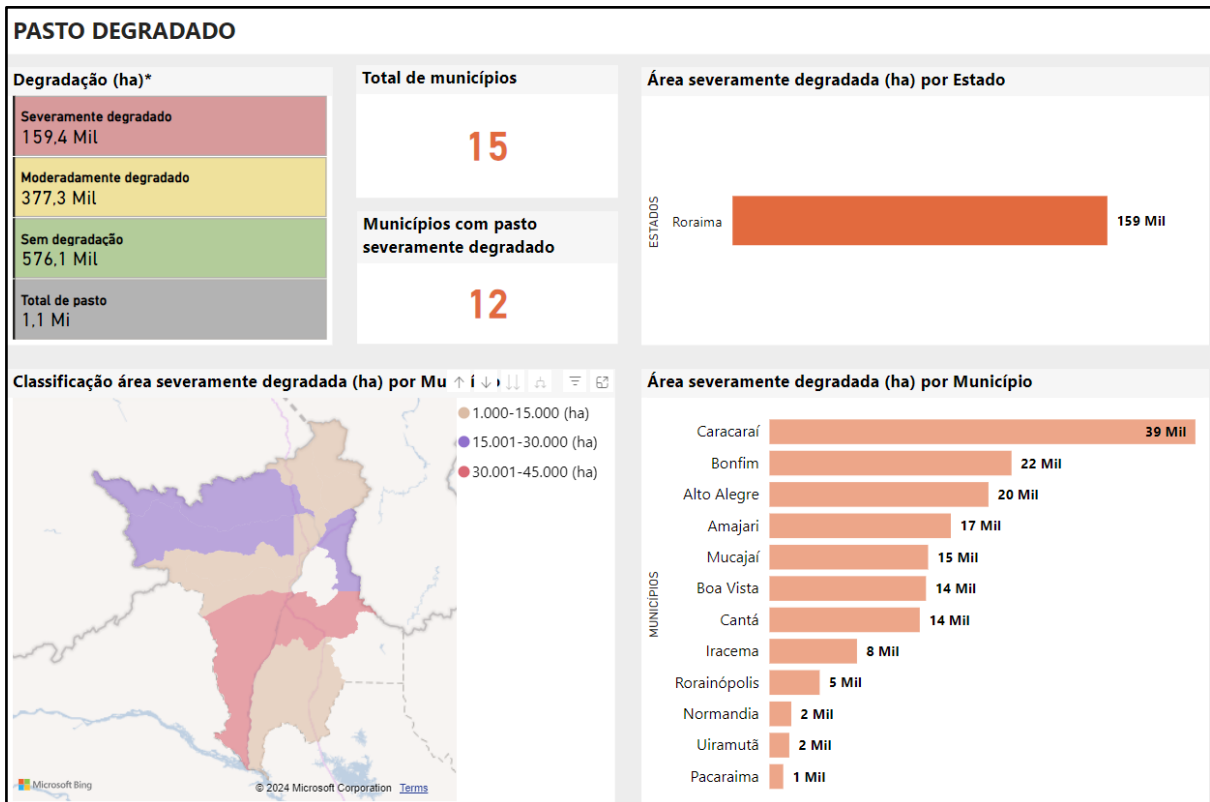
PASTO DEGRADADO

Degradação (ha)*

Severamente degradado
159,4 Mil

Moderadamente degradado
377,3 Mil

Sem degradação
576,1 Mil

Total de pasto
1,1 Mi

Total de municípios

15

Municípios com pasto severamente degradado

12

Área severamente degradada (ha) por Estado

ESTADOS

Roraima 159 Mil

Classificação área severamente degradada (ha) por Mu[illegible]

1.000-15.000 (ha)
15.001-30.000 (ha)
30.001-45.000 (ha)

Microsoft Bing
© 2024 Microsoft Corporation Terms

Área severamente degradada (ha) por Município

MUNICÍPIOS

| Município | Área |
|---|---|
| Caracaraí | 39 Mil |
| Bonfim | 22 Mil |
| Alto Alegre | 20 Mil |
| Amajari | 17 Mil |
| Mucajaí | 15 Mil |
| Boa Vista | 14 Mil |
| Cantá | 14 Mil |
| Iracema | 8 Mil |
| Rorainópolis | 5 Mil |
| Normandia | 2 Mil |
| Uiramutã | 2 Mil |
| Pacaraima | 1 Mil |